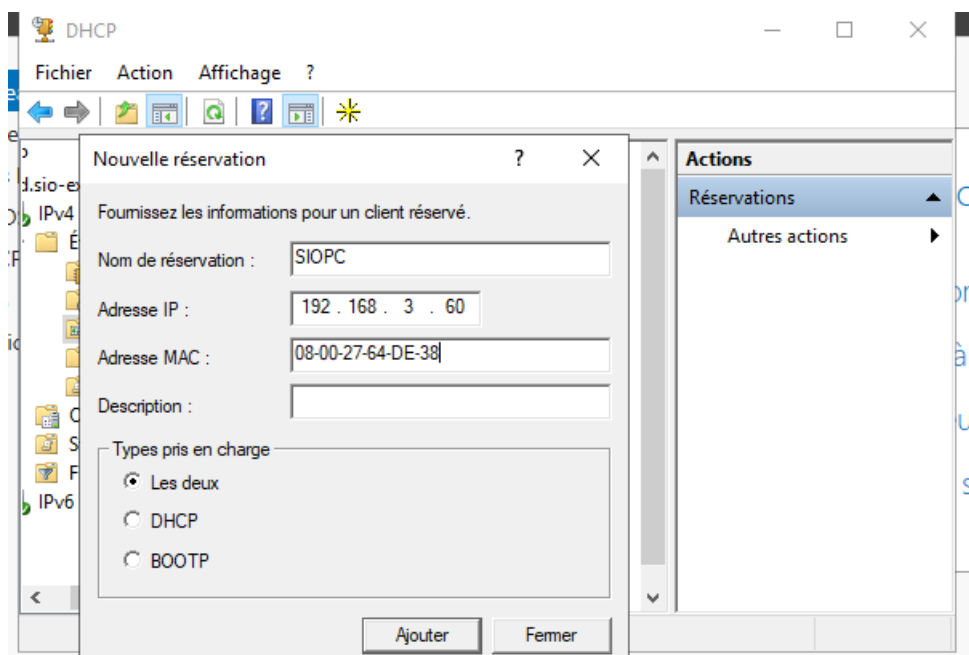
DHCP

Fichier Action Affichage ?

d.sio-ex
IPv4
IPv6

Nouvelle réservation ? ✕

Fournissez les informations pour un client réservé.

Nom de réservation : SIOPC

Adresse IP : 192 . 168 . 3 . 60

Adresse MAC : 08-00-27-64-DE-38

Description :

Types pris en charge
Les deux
DHCP
BOOTP

Ajouter Fermer

Actions
Réservations
Autres actions